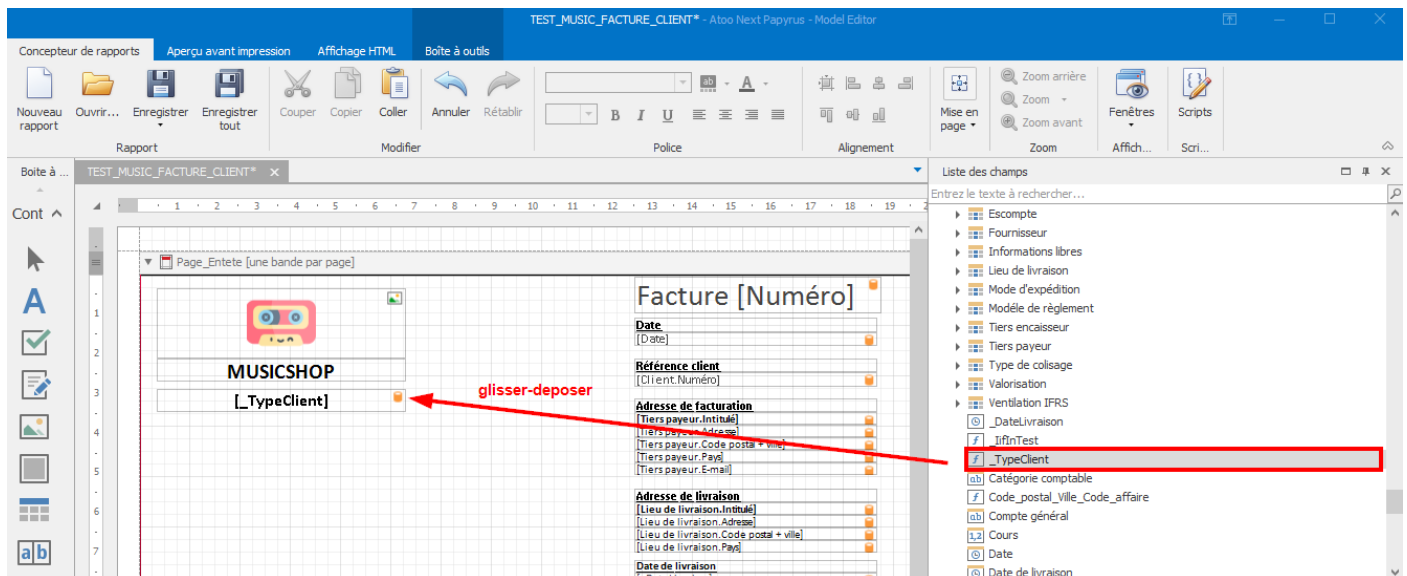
TEST_MUSIC_FACTURE_CLIENT* - Atoo Next Papyrus - Model Editor

Concepteur de rapports | Aperçu avant impression | Affichage HTML | Boîte à outils

Nouveau rapport | Ouvrir... | Enregistrer | Enregistrer tout | Couper | Copier | Coller | Annuler | Rétablir | B | I | U | Mise en page | Zoom arrière | Zoom | Zoom avant | Fenêtres | Scripts

Rapport | Modifier | Police | Alignement | Zoom | Affich... | Scri...

Boite à ... | TEST_MUSIC_FACTURE_CLIENT* | Liste des champs

Cont

Entrez le texte à rechercher...

Page_Entete [une bande par page]

MUSICSHOP

[_TypeClient]

glisser-deposer

Facture [Numéro]

Date
[Date]

Référence client
[Client.Numéro]

Adresse de facturation
[Tiers payeur.Intitulé]
[Tiers payeur.Adresse]
[Tiers payeur.Code postal + ville]
[Tiers payeur.Pays]
[Tiers payeur.E-mail]

Adresse de livraison
[Lieu de livraison.Intitulé]
[Lieu de livraison.Adresse]
[Lieu de livraison.Code postal + ville]
[Lieu de livraison.Pays]

Date de livraison

Escompte
Fournisseur
Informations libres
Lieu de livraison
Mode d'expédition
Modèle de règlement
Tiers encaisseur
Tiers payeur
Type de colisage
Valorisation
Ventilation IFRS
_DateLivraison
_IifInTest
_TypeClient
Catégorie comptable
Code_postal_Ville_Code_affaire
Compte général
Cours
Date
Date de livraison